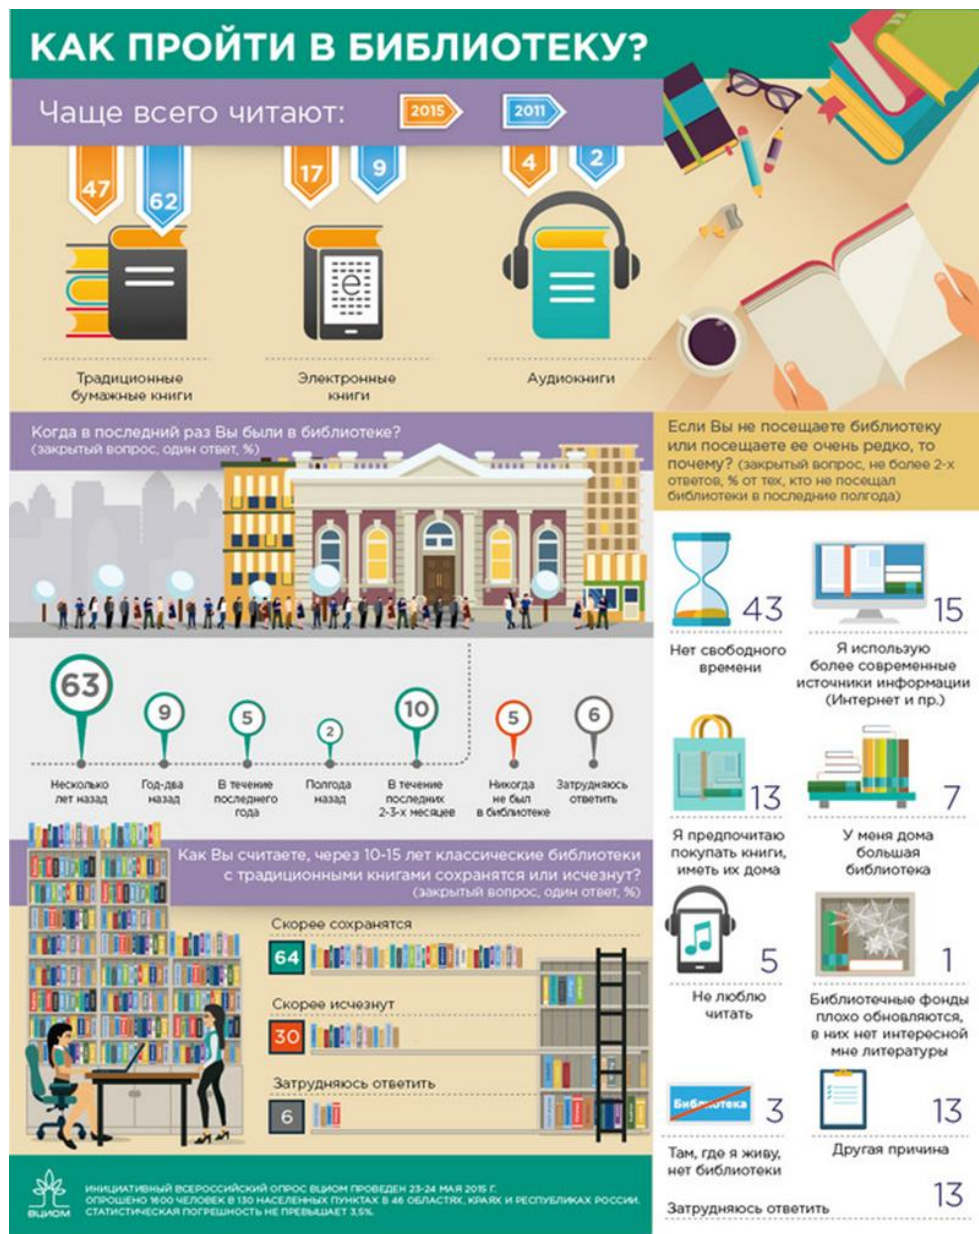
КАК ПРОЙТИ В БИБЛИОТЕКУ?

Чаще всего читают: 2015 2011

47 62
Традиционные бумажные книги

17 9
Электронные книги

4 2
Аудиокниги

Когда в последний раз Вы были в библиотеке? (закрытый вопрос, один ответ, %)

63 Несколько лет назад
9 Год-два назад
5 В течение последнего года
2 Полгода назад
10 В течение последних 2-3-х месяцев
5 Никогда не был в библиотеке
6 Затрудняюсь ответить

Как Вы считаете, через 10-15 лет классические библиотеки с традиционными книгами сохранятся или исчезнут? (закрытый вопрос, один ответ, %)

Скорее сохранятся
64

Скорее исчезнут
30

Затрудняюсь ответить
6

Если Вы не посещаете библиотеку или посещаете ее очень редко, то почему? (закрытый вопрос, не более 2-х ответов, % от тех, кто не посещал библиотеки в последние полгода)

43 Нет свободного времени

15 Я использую более современные источники информации (Интернет и пр.)

13 Я предпочитаю покупать книги, иметь их дома

7 У меня дома большая библиотека

5 Не люблю читать

1 Библиотечные фонды плохо обновляются, в них нет интересной мне литературы

Библиотека
3 Там, где я живу, нет библиотеки

13 Другая причина

Затрудняюсь ответить 13

ВЦИОМ
ИНИЦИАТИВНЫЙ ВСЕРОССИЙСКИЙ ОПРОС ВЦИОМ ПРОВЕДЕН 23-24 МАЯ 2015 Г. ОПРОШЕНО 1600 ЧЕЛОВЕК В 130 НАСЕЛЕННЫХ ПУНКТАХ В 46 ОБЛАСТЯХ, КРАЯХ И РЕСПУБЛИКАХ РОССИИ. СТАТИСТИЧЕСКАЯ ПОГРЕШНОСТЬ НЕ ПРЕВЫШАЕТ 3,5%.